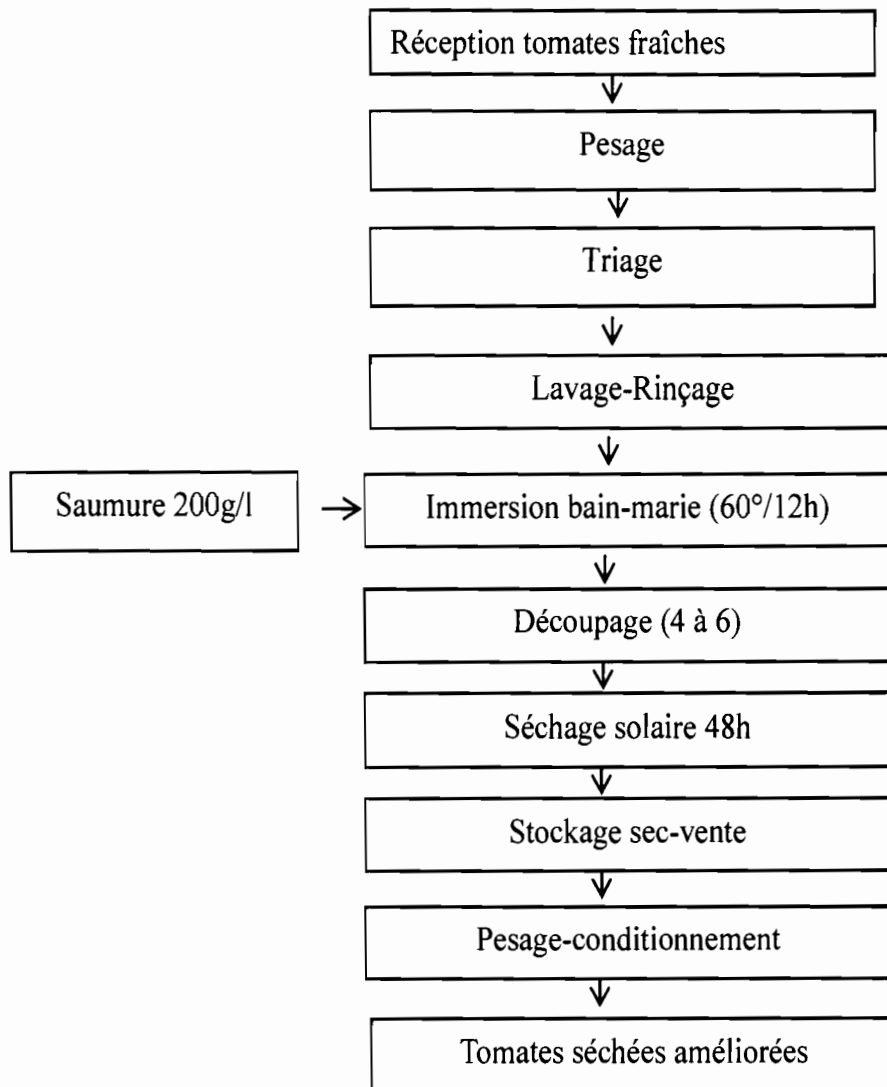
Réception tomates fraîches

Pesage

Triage

Lavage-Rinçage

Saumure 200g/l

Immersion bain-marie (60°/12h)

Découpage (4 à 6)

Séchage solaire 48h

Stockage sec-vente

Pesage-conditionnement

Tomates séchées améliorées